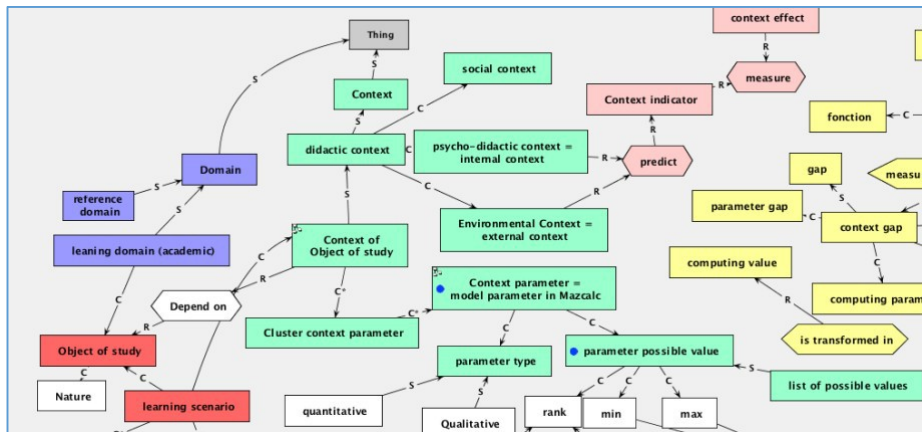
Thing

S

Context

S

social context

C

didactic context

C

psycho-didactic context = internal context

R

predict

R

Context indicator

R

measure

R

context effect

fonction

C

gap

measu

S

parameter gap

C

context gap

C

computing value

R

computing param

is transformed in

S

Domain

S

reference domain

S

leaning domain (academic)

C

C

R

Context of Object of study

S

C

Environmental Context = external context

R

Depend on

R

Object of study

C

Nature

C

learning scenario

C*

Cluster context parameter

C*

Context parameter = model parameter in Mazcalc

C

parameter type

S

quantitative

S

Qualitative

C

parameter possible value

S

list of possible values

C

C

C

rank

min

max